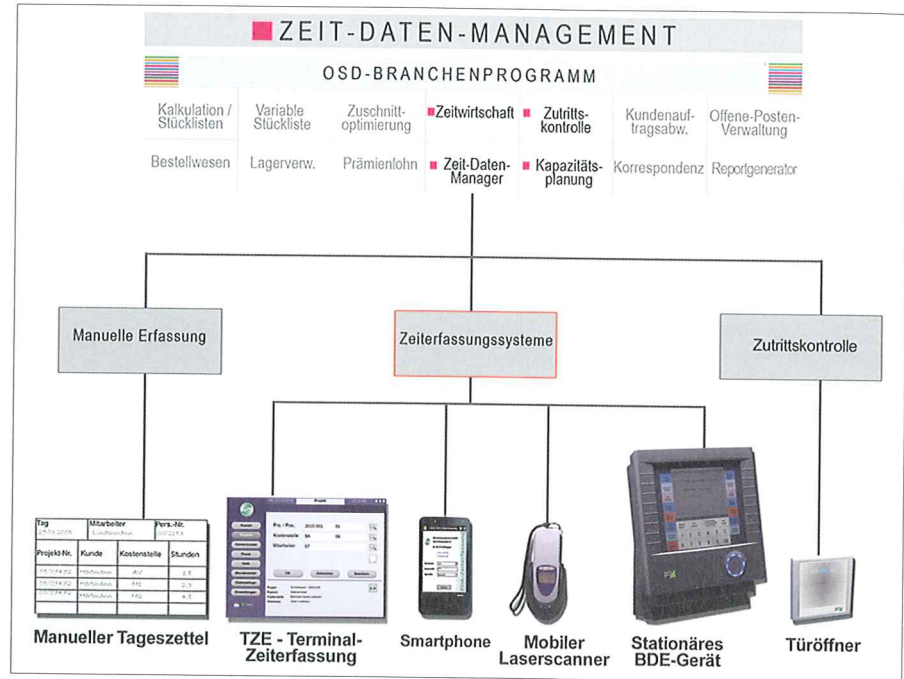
ZEIT-DATEN-MANAGEMENT

OSD-BRANCHENPROGRAMM

| Kalkulation / Stücklisten | Variable Stückliste | Zuschnitt-optimierung | Zeitwirtschaft | Zutritts-kontrolle | Kundenauf-tragsabw. | Offene-Posten-Verwaltung |
|---|---|---|---|---|---|---|
| Bestellwesen | Lagerverw. | Prämienlohn | Zeit-Daten-Manager | Kapazitäts-planung | Korrespondenz | Reportgenerator |

Manuelle Erfassung

Zeiterfassungssysteme

Zutrittskontrolle

| Tag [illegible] | Mitarbeiter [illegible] | | Pers.-Nr. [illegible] |
|---|---|---|---|
| Projekt-Nr. | Kunde | Kostenstelle | Stunden |
| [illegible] | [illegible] | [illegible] | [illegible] |
| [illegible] | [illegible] | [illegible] | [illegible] |
| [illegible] | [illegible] | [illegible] | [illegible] |

Manueller Tageszettel

Projekt
Pro. / Pos.:
Kostenstelle:
Mitarbeiter:
OK

TZE - Terminal-Zeiterfassung

Smartphone

Mobiler Laserscanner

Stationäres BDE-Gerät

Türöffner